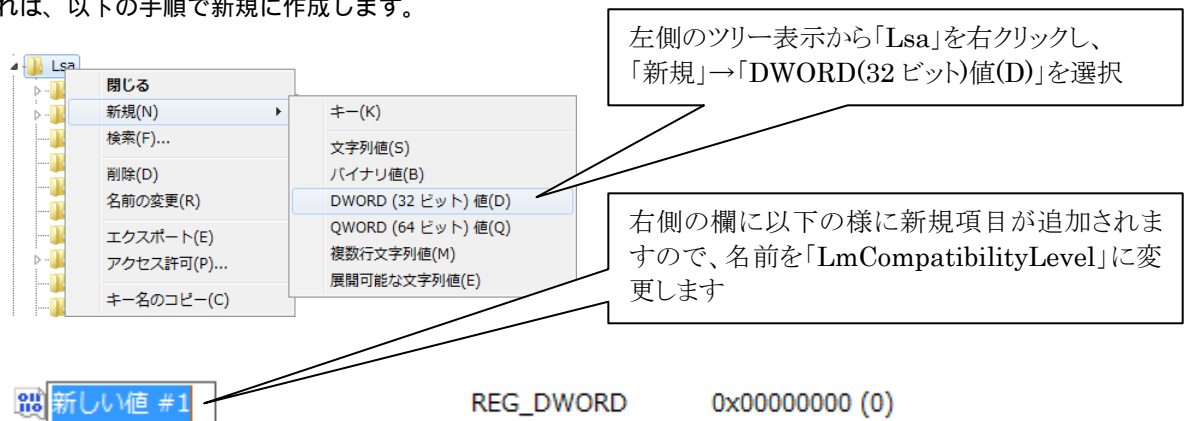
れは、以下の手順で新規に作成します。

Lsa

閉じる
新規(N)
検索(F)...
削除(D)
名前の変更(R)
エクスポート(E)
アクセス許可(P)...
キー名のコピー(C)

キー(K)
文字列値(S)
バイナリ値(B)
DWORD (32 ビット) 値(D)
QWORD (64 ビット) 値(Q)
複数行文字列値(M)
展開可能な文字列値(E)

左側のツリー表示から「Lsa」を右クリックし、「新規」→「DWORD(32 ビット)値(D)」を選択

右側の欄に以下の様に新規項目が追加されますので、名前を「LmCompatibilityLevel」に変更します

新しい値 #1 REG_DWORD 0x00000000 (0)